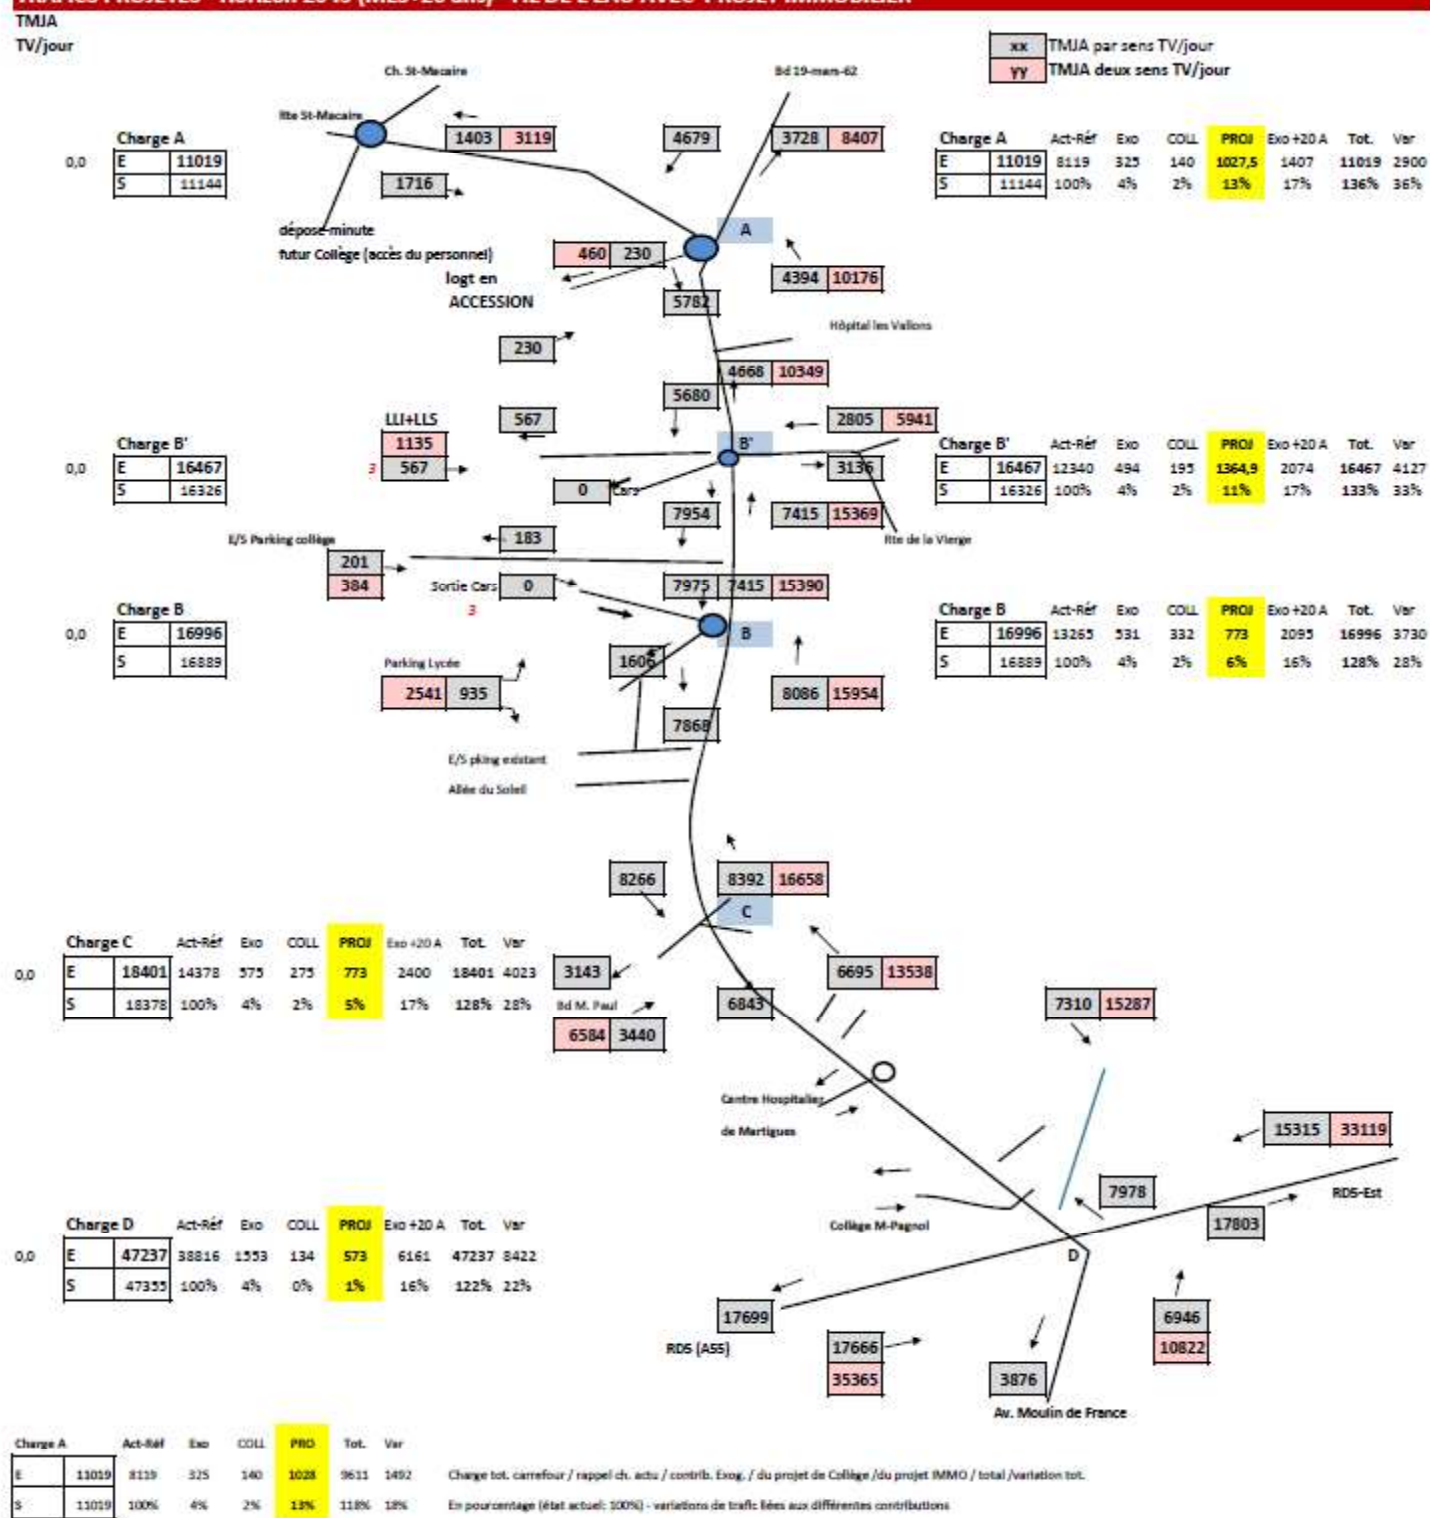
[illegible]
TMJA
TV/jour

| xx | TMJA par sens TV/jour |
|---|---|
| yy | TMJA deux sens TV/jour |

Ch. St-Macaire
Bd 19-mars-62
Rte St-Macaire

Charge A
0,0
| E | 11019 |
|---|---|
| S | 11144 |

1403 3119
4679
3728 8407
1716

| Charge A | | Act-Réf | Exo | COLL | PROJ | Exo +20 A | Tot. | Var |
|---|---|---|---|---|---|---|---|---|
| E | 11019 | 8119 | 325 | 140 | 1027,5 | 1407 | 11019 | 2900 |
| S | 11144 | 100% | 4% | 2% | 13% | 17% | 136% | 36% |

dépose-minute
futur Collège (accès du personnel)
460 230
A
logt en ACCESSION
4394 10176
5782
Hôpital les Vallons
230
4668 10349
5680
LLI+LLS
567
1135
3 567
2805 5941
B'

Charge B'
0,0
| E | 16467 |
|---|---|
| S | 16326 |

3136
0 Cars
7954
7415 15369

| Charge B' | | Act-Réf | Exo | COLL | PROJ | Exo +20 A | Tot. | Var |
|---|---|---|---|---|---|---|---|---|
| E | 16467 | 12340 | 494 | 195 | 1364,9 | 2074 | 16467 | 4127 |
| S | 16326 | 100% | 4% | 2% | 11% | 17% | 133% | 33% |

Rte de la Vierge
E/S Parking collège
183
201
384
Sortie Cars 0
3
7975 7415 15390

Charge B
0,0
| E | 16996 |
|---|---|
| S | 16889 |

B
1606

| Charge B | | Act-Réf | Exo | COLL | PROJ | Exo +20 A | Tot. | Var |
|---|---|---|---|---|---|---|---|---|
| E | 16996 | 13265 | 531 | 332 | 773 | 2095 | 16996 | 3730 |
| S | 16889 | 100% | 4% | 2% | 6% | 16% | 128% | 28% |

Parking Lycée
2541 935
8086 15954
7868
E/S pking existant
Allée du Soleil

8266
8392 16658
C

| Charge C | | Act-Réf | Exo | COLL | PROJ | Exo +20 A | Tot. | Var |
|---|---|---|---|---|---|---|---|---|
| E | 18401 | 14378 | 575 | 275 | 773 | 2400 | 18401 | 4023 |
| S | 18378 | 100% | 4% | 2% | 5% | 17% | 128% | 28% |

0,0
3143
Bd M. Paul
6584 3440
6843
6695 13538
7310 15287
Centre Hospitalier de Martigues
15315 33119
7978
17803
RD5-Est
Collège M-Pagnol
D

| Charge D | | Act-Réf | Exo | COLL | PROJ | Exo +20 A | Tot. | Var |
|---|---|---|---|---|---|---|---|---|
| E | 47237 | 38816 | 1553 | 134 | 573 | 6161 | 47237 | 8422 |
| S | 47355 | 100% | 4% | 0% | 1% | 16% | 122% | 22% |

0,0
17699
RD5 (A55)
17666
35365
6946
10822
3876
Av. Moulin de France

| Charge A | | Act-Réf | Exo | COLL | PRO | Tot. | Var |
|---|---|---|---|---|---|---|---|
| E | 11019 | 8119 | 325 | 140 | 1028 | 9611 | 1492 |
| S | 11019 | 100% | 4% | 2% | 13% | 118% | 18% |

Charge tot. carrefour / rappel ch. actu / contrib. Exog. / du projet de Collège /du projet IMMO / total /variation tot.
En pourcentage (état actuel: 100%) - variations de trafic liées aux différentes contributions